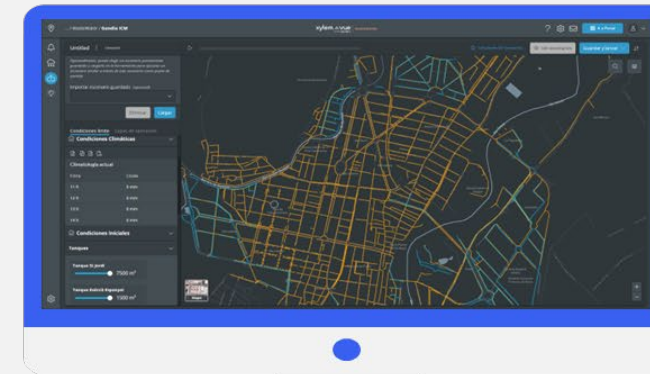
Gandia ICM

xylem

Untitled

Importar escenario guardado

Eliminar

Cargar

Condiciones límite

Condiciones Climáticas

Climatología actual

Condiciones Iniciales

Tanques

Tanque

7500 m³

Tanque

1300 m³